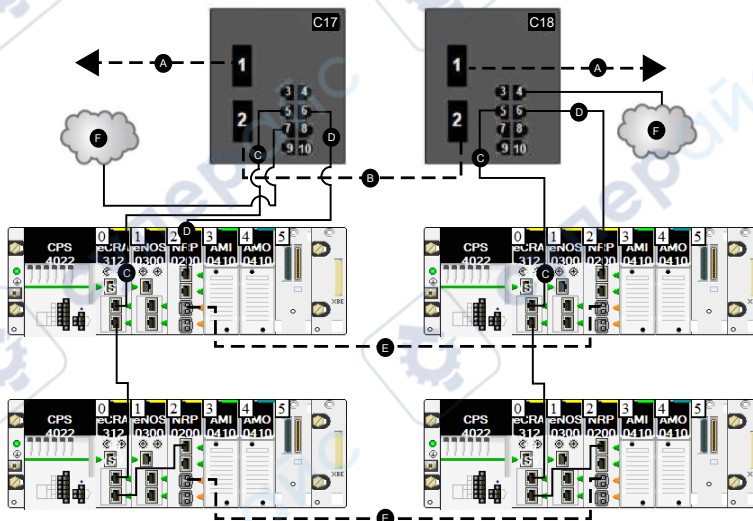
C17

C18

A

A

1

1

2

2

3 4
5 6
7 8
9 10

3 4
5 6
7 8
9 10

F

F

C

C

D

D

B

D

C

C

E

E

CPS 4022

0 eCRA 312

1 eNOS 0300

2 NRP 0200

3 AMI 0410

4 AMO 0410

5

XBE

CPS 4022

0 eCRA 312

1 eNOS 0300

2 NRP 0200

3 AMI 0410

4 AMO 0410

5

CPS 4022

0 eCRA 312

1 eNOS 0300

2 NRP 0200

3 AMI 0410

4 AMO 0410

5

XBE

CPS 4022

0 eCRA 312

1 eNOS 0300

2 NRP 0200

3 AMI 0410

4 AMO 0410

5